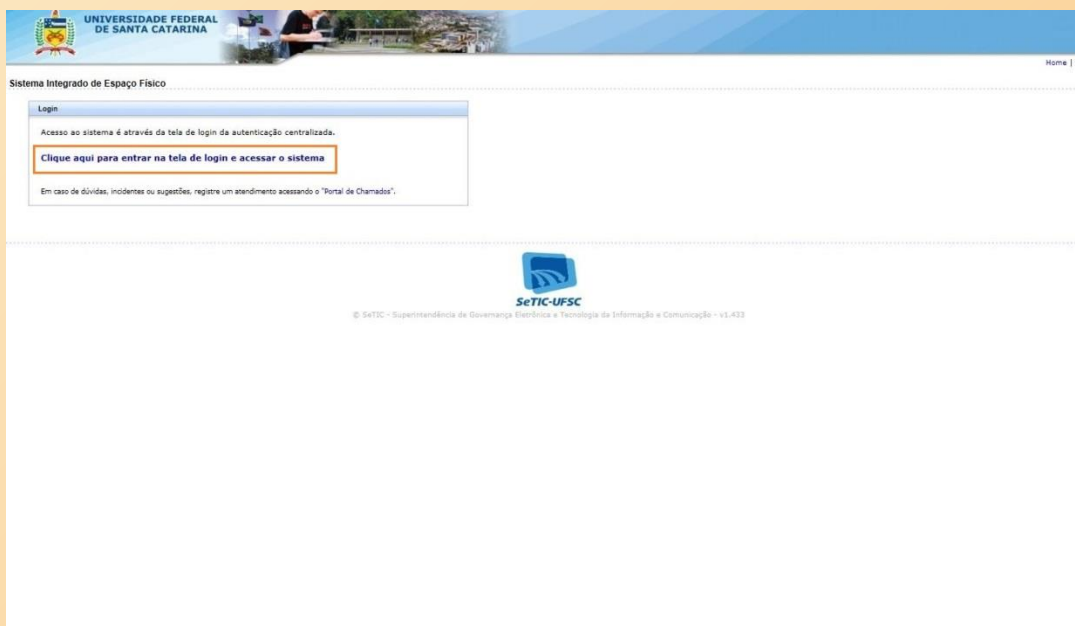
UNIVERSIDADE FEDERAL DE SANTA CATARINA

Home |

Sistema Integrado de Espaço Físico

Login

Acesso ao sistema é através da tela de login da autenticação centralizada.

Clique aqui para entrar na tela de login e acessar o sistema

Em caso de dúvidas, incidentes ou sugestões, registre um atendimento acessando o "Portal de Chamados".

SeTIC-UFSC

© SeTIC - Superintendência de Governança Eletrônica e Tecnologia da Informação e Comunicação - v1.433